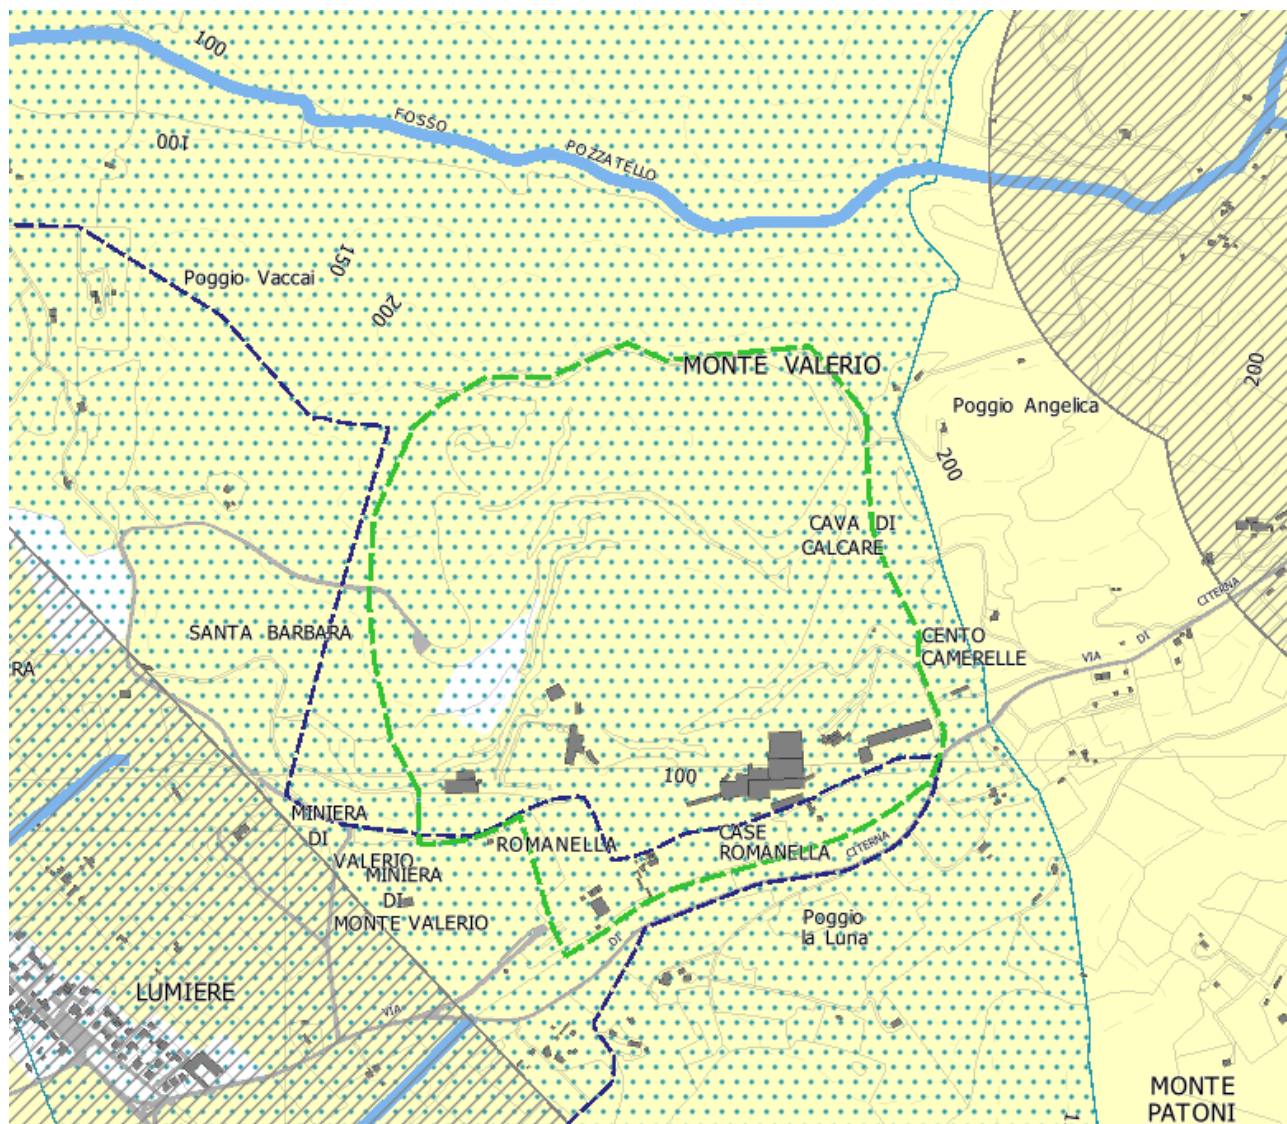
100

FOSSO

POZZATELLO

100

150

Poggio Vaccai

200

MONTE VALERIO

Poggio Angelica

200

200

CAVA DI CALCARE

SANTA BARBARA

CENTO CAMERELLE

VIA DI CITERNA

RA

100

MINIERA DI VALERIO

ROMANELLA

CASE ROMANELLA

CITERNA

MINIERA DI MONTE VALERIO

Poggio la Luna

DI

LUMIERE

VIA

MONTE PATONI